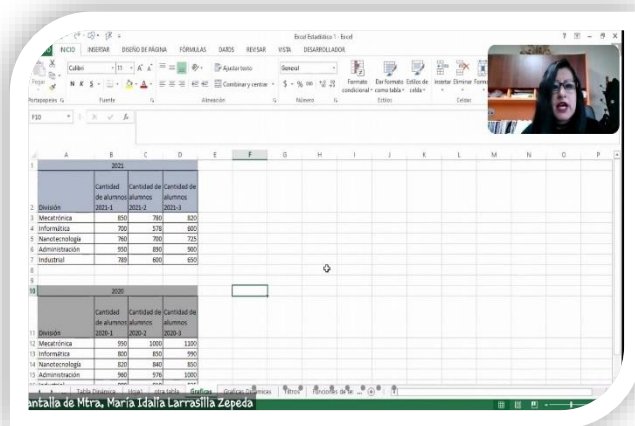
Excel Estadístico 1 - Excel

INICIO INSERTAR DISEÑO DE PÁGINA FÓRMULAS DATOS REVISAR VISTA DESARROLLADOR

Calibri 11 Ajustar texto General Formato condicional Dar formato como tabla Estilos de celda Insertar Eliminar

Pegar N K S Combinar y centrar $ % 000

Portapapeles Fuente Alineación Número Estilos Celdas

F10

| | A | B | C | D |
|---|---|---|---|---|
| 1 | | 2021 | | |
| 2 | División | Cantidad de alumnos 2021-1 | Cantidad de alumnos 2021-2 | Cantidad de alumnos 2021-3 |
| 3 | Mecatrónica | 850 | 780 | 820 |
| 4 | Informática | 700 | 578 | 680 |
| 5 | Nanotecnología | 760 | 700 | 725 |
| 6 | Administración | 950 | 830 | 900 |
| 7 | Industrial | 789 | 680 | 650 |
| 8 | | | | |
| 9 | | | | |
| 10 | | 2020 | | |
| 11 | División | Cantidad de alumnos 2020-1 | Cantidad de alumnos 2020-2 | Cantidad de alumnos 2020-3 |
| 12 | Mecatrónica | 950 | 1000 | 1100 |
| 13 | Informática | 800 | 850 | 990 |
| 14 | Nanotecnología | 820 | 840 | 850 |
| 15 | Administración | 960 | 976 | 1000 |
| 16 | Industrial | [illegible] | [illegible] | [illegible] |

Tabla Dinámica | Hoja1 | otra tabla | Graficas | Graficas Dinámicas | Filtros | Funciones de fe ...

antalla de Mtra. María Idalia Larrasilla Zepeda